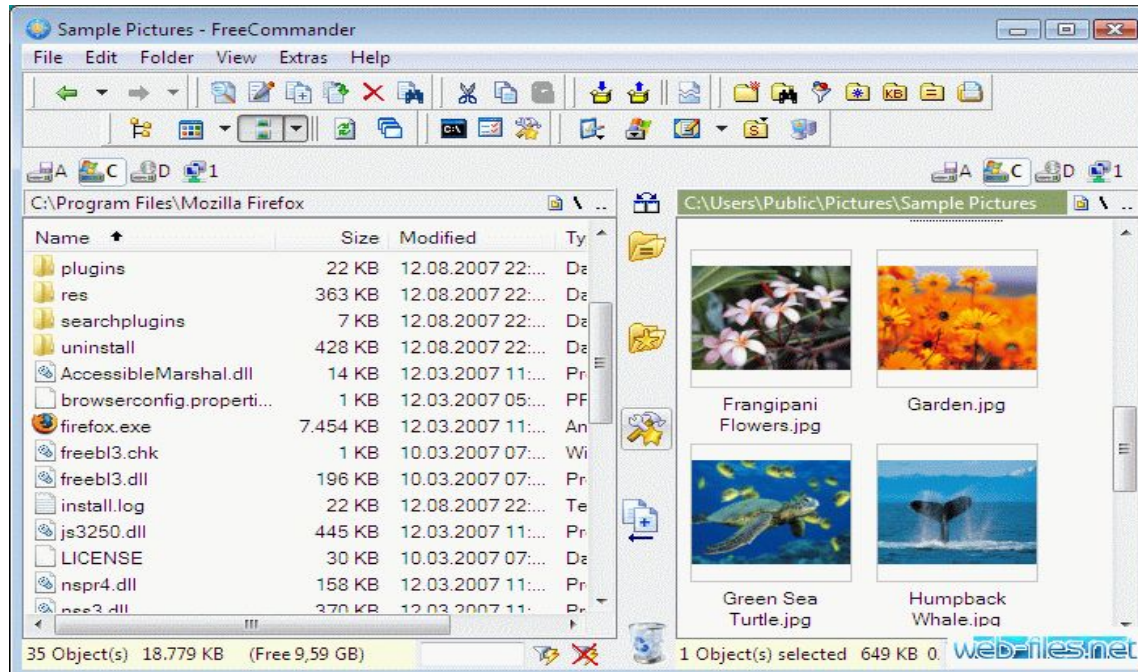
Sample Pictures - FreeCommander

File Edit Folder View Extras Help

A C D 1

A C D 1

C:\Program Files\Mozilla Firefox

C:\Users\Public\Pictures\Sample Pictures

| Name | Size | Modified | Ty |
|---|---|---|---|
| plugins | 22 KB | 12.08.2007 22:... | Da |
| res | 363 KB | 12.08.2007 22:... | Da |
| searchplugins | 7 KB | 12.08.2007 22:... | Da |
| uninstall | 428 KB | 12.08.2007 22:... | Da |
| AccessibleMarshal.dll | 14 KB | 12.03.2007 11:... | Pr |
| browserconfig.properti... | 1 KB | 12.03.2007 05:... | PF |
| firefox.exe | 7.454 KB | 12.03.2007 11:... | An |
| freebl3.chk | 1 KB | 10.03.2007 07:... | Wi |
| freebl3.dll | 196 KB | 10.03.2007 07:... | Pr |
| install.log | 22 KB | 12.08.2007 22:... | Te |
| js3250.dll | 445 KB | 12.03.2007 11:... | Pr |
| LICENSE | 30 KB | 10.03.2007 07:... | Da |
| nspr4.dll | 158 KB | 12.03.2007 11:... | Pr |
| nss3.dll | 370 KB | 12.03.2007 11:... | Pr |

Frangipani Flowers.jpg

Garden.jpg

Green Sea Turtle.jpg

Humpback Whale.jpg

35 Object(s) 18.779 KB (Free 9,59 GB)

1 Object(s) selected 649 KB 0.

web-files.net